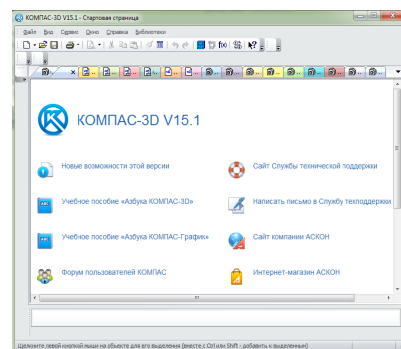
КОМПАС-3D V15.1 - Стартовая страница

Файл Вид Сервис Окно Справка Библиотеки

КОМПАС-3D V15.1

Новые возможности этой версии

Сайт Службы технической поддержки

Учебное пособие «Азбука КОМПАС-3D»

Написать письмо в Службу техподдержки

Учебное пособие «Азбука КОМПАС-График»

Сайт компании АСКОН

Форум пользователей КОМПАС

Интернет-магазин АСКОН

Щелкните левой кнопкой мыши на объекте для его выделения (вместе с Ctrl или Shift - добавить к выделенным)